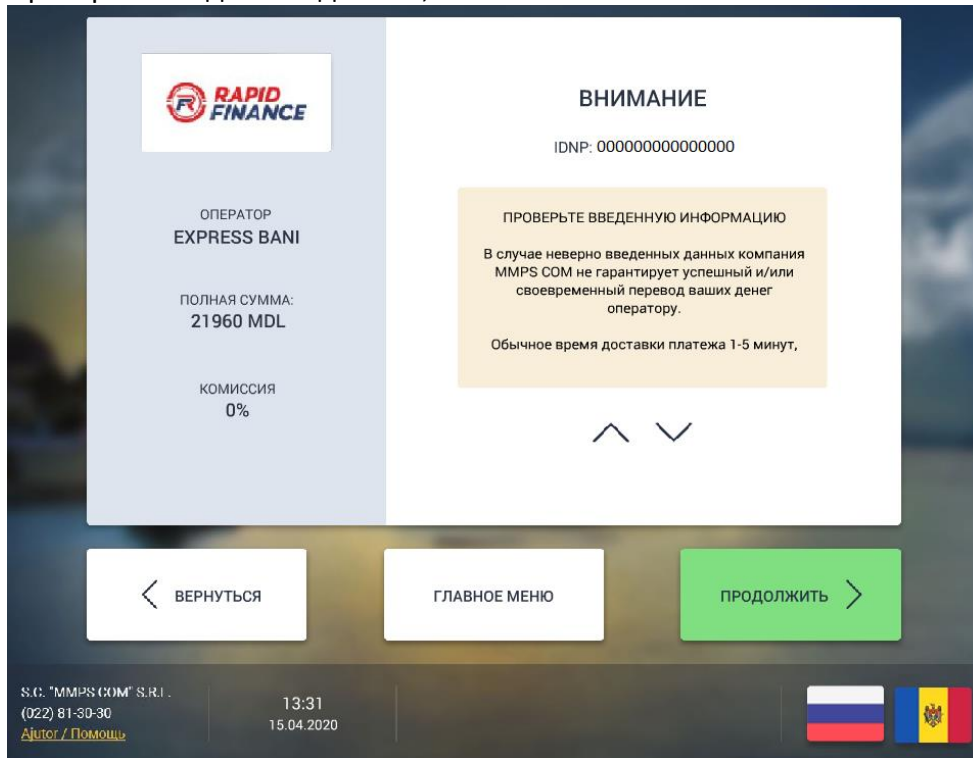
RAPID FINANCE

ОПЕРАТОР
EXPRESS BANI

ПОЛНАЯ СУММА:
21960 MDL

КОМИССИЯ
0%

ВНИМАНИЕ

IDNP: 0000000000000

ПРОВЕРЬТЕ ВВЕДЕННУЮ ИНФОРМАЦИЮ

В случае неверно введенных данных компания MMPS COM не гарантирует успешный и/или своевременный перевод ваших денег оператору.

Обычное время доставки платежа 1-5 минут,

ВЕРНУТЬСЯ

ГЛАВНОЕ МЕНЮ

ПРОДОЛЖИТЬ

S.C. "MMPS COM" S.R.L.
(022) 81-30-30
Ajutor / Помощь

13:31
15.04.2020